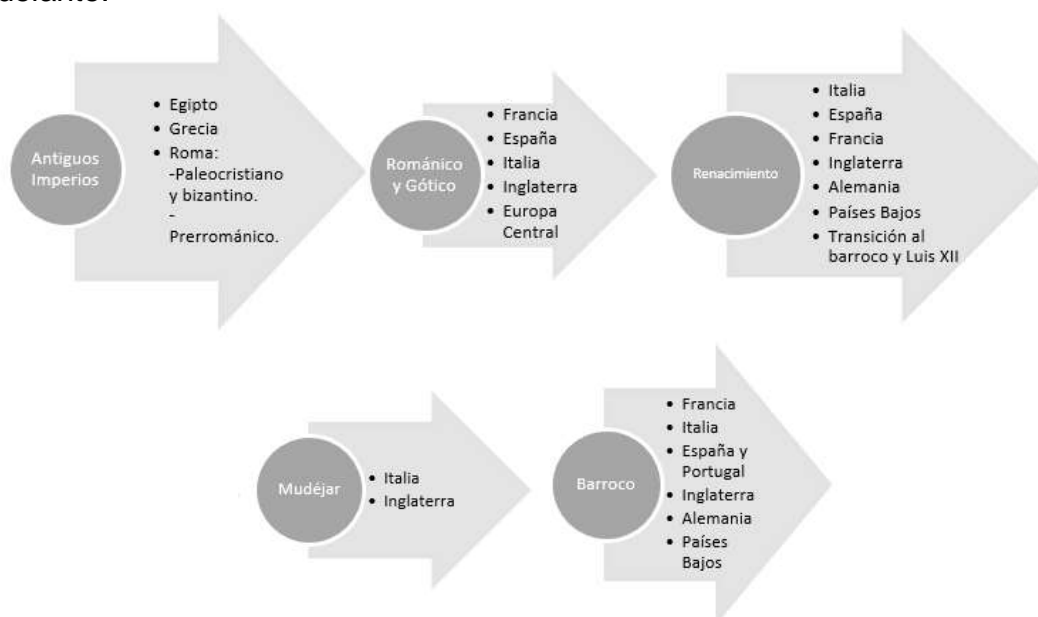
adelante:

Antiguos Imperios

- Egipto
- Grecia
- Roma:
-Paleocristiano y bizantino.
-
Prerrománico.

Románico y Gótico

- Francia
- España
- Italia
- Inglaterra
- Europa Central

Renacimiento

- Italia
- España
- Francia
- Inglaterra
- Alemania
- Países Bajos
- Transición al barroco y Luis XII

Mudéjar

- Italia
- Inglaterra

Barroco

- Francia
- Italia
- España y Portugal
- Inglaterra
- Alemania
- Países Bajos